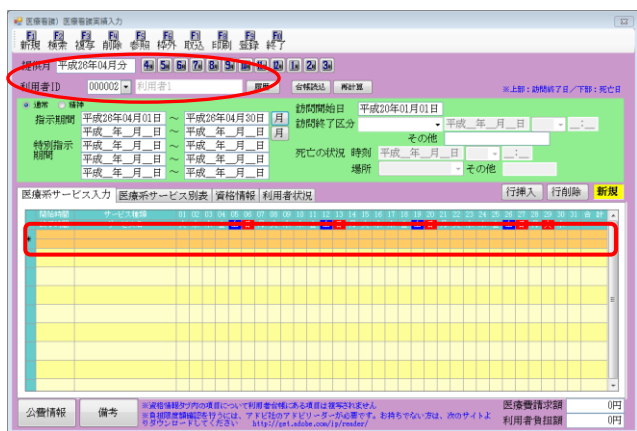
医療看護）医療看護実績入力

F1 新規 F2 検索 F3 複写 F4 削除 F5 参照 F6 枠外 F7 取込 F8 印刷 F9 登録 F10 終了

提供月 平成28年04月分 4月 5月 6月 7月 8月 9月 10月 11月 12月 1月 2月 3月

利用者ID 000002 利用者1 履歴 台帳読込 再計算

※上部：訪問終了日／下部：死亡日

通常 精神

指示期間 平成28年04月01日 ～ 平成28年04月30日 月
平成＿年＿月＿日 ～ 平成＿年＿月＿日 月

特別指示期間 平成＿年＿月＿日 ～ 平成＿年＿月＿日 月
平成＿年＿月＿日 ～ 平成＿年＿月＿日 月
平成＿年＿月＿日 ～ 平成＿年＿月＿日 月

訪問開始日 平成20年01月01日
訪問終了区分 平成＿年＿月＿日
その他
死亡の状況 時刻 平成＿年＿月＿日
場所 その他

医療系サービス入力 医療系サービス別表 資格情報 利用者状況

行挿入 行削除 新規

開始時間 サービス種類 01 02 03 04 05 06 07 08 09 10 11 12 13 14 15 16 17 18 19 20 21 22 23 24 25 26 27 28 29 30 31 合計

公費情報 備考

※資格情報タブ内の項目について利用者台帳にある項目は複写されません
※負担限度額計算を行うには、アドビ社のアドビリーダーが必要です。お持ちでない方は、次のサイトよりダウンロードしてください http://get.adobe.com/jp/reader/

医療費請求額 0円
利用者負担額 0円